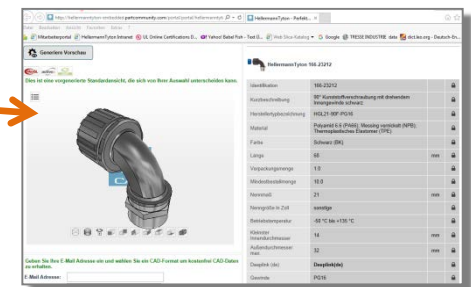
http://hellermanntyton-embedded.partcommunity.com/portal/portal/hellermanntyton
HellermannTyton - Perfekt... ×

Datei Bearbeiten Ansicht Favoriten Extras ?

Mitarbeiterportal HellermannTyton Intranet UL Online Certifications D... Yahoo! Babel Fish - Text Ü... Web Slice-Katalog Google TRESSE INDUSTRIE dates dict.leo.org - Deutsch-En...

Generiere Vorschau

Dies ist eine vorgenerierte Standardansicht, die sich von Ihrer Auswahl unterscheiden kann.

HellermannTyton 166-23212

| | | | |
|---|---|---|---|
| Identifikation | 166-23212 | | |
| Kurzbeschreibung | 90° Kunststoffverschraubung mit drehendem Innengewinde schwarz | | |
| Herstellerbezeichnung | HGL21-90F-PG16 | | |
| Material | Polyamid 6.6 (PA66), Messing vernickelt (MPB), Thermoplastisches Elastomer (TPE) | | |
| Farbe | Schwarz (BK) | | |
| Länge | 68 | mm | |
| Verpackungsmenge | 1.0 | | |
| Mindestbestellmenge | 10.0 | | |
| Nennmaß | 21 | mm | |
| Nenngröße in Zoll | sonstige | | |
| Betriebstemperatur | -50 °C bis +135 °C | | |
| Kleinster Innendurchmesser | 14 | mm | |
| Außendurchmesser max. | 32 | mm | |
| Gewinde (Art) | Gewinde(dn) | | |
| Gewinde | PG16 | | |

Geben Sie Ihre E-Mail Adresse ein und wählen Sie ein CAD-Format um kostenlos CAD-Daten zu erhalten.

E-Mail Adresse: